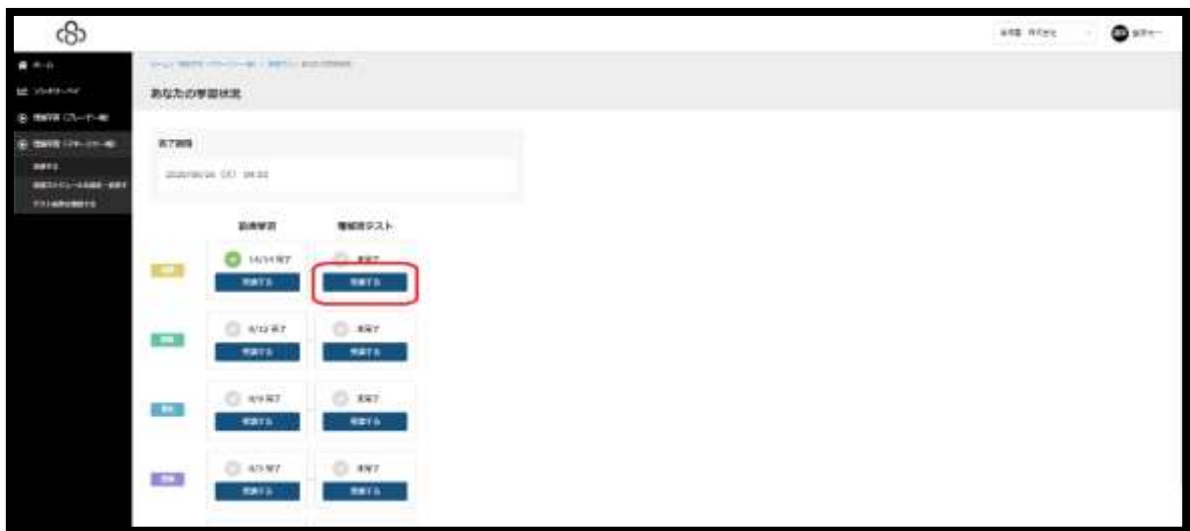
あなたの学習状況

完了期限

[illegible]

動画学習

確認テスト

14/14 完了

未完了

受講する

受講する

0/12 完了

未完了

受講する

受講する

0/9 完了

未完了

受講する

受講する

0/3 完了

未完了

受講する

受講する